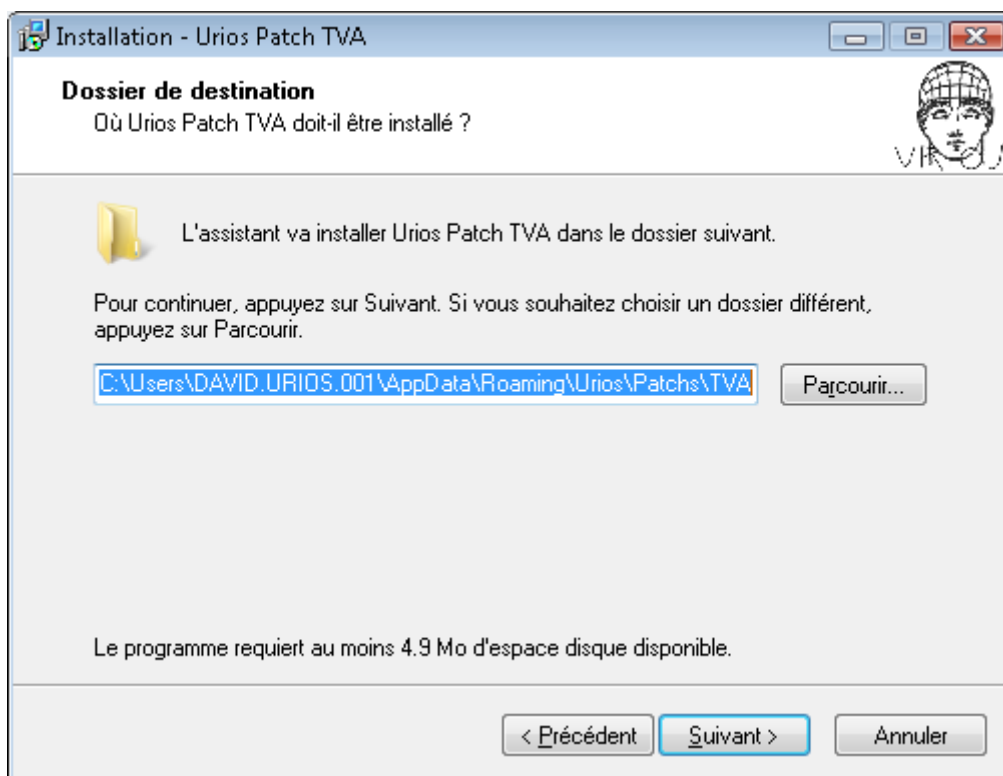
Installation - Urios Patch TVA

Dossier de destination
Où Urios Patch TVA doit-il être installé ?

VI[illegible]

L'assistant va installer Urios Patch TVA dans le dossier suivant.

Pour continuer, appuyez sur Suivant. Si vous souhaitez choisir un dossier différent, appuyez sur Parcourir.

C:\Users\DAVID.URIOS.001\AppData\Roaming\Urios\Patchs\TVA

Parcourir...

Le programme requiert au moins 4.9 Mo d'espace disque disponible.

< Précédent

Suivant >

Annuler